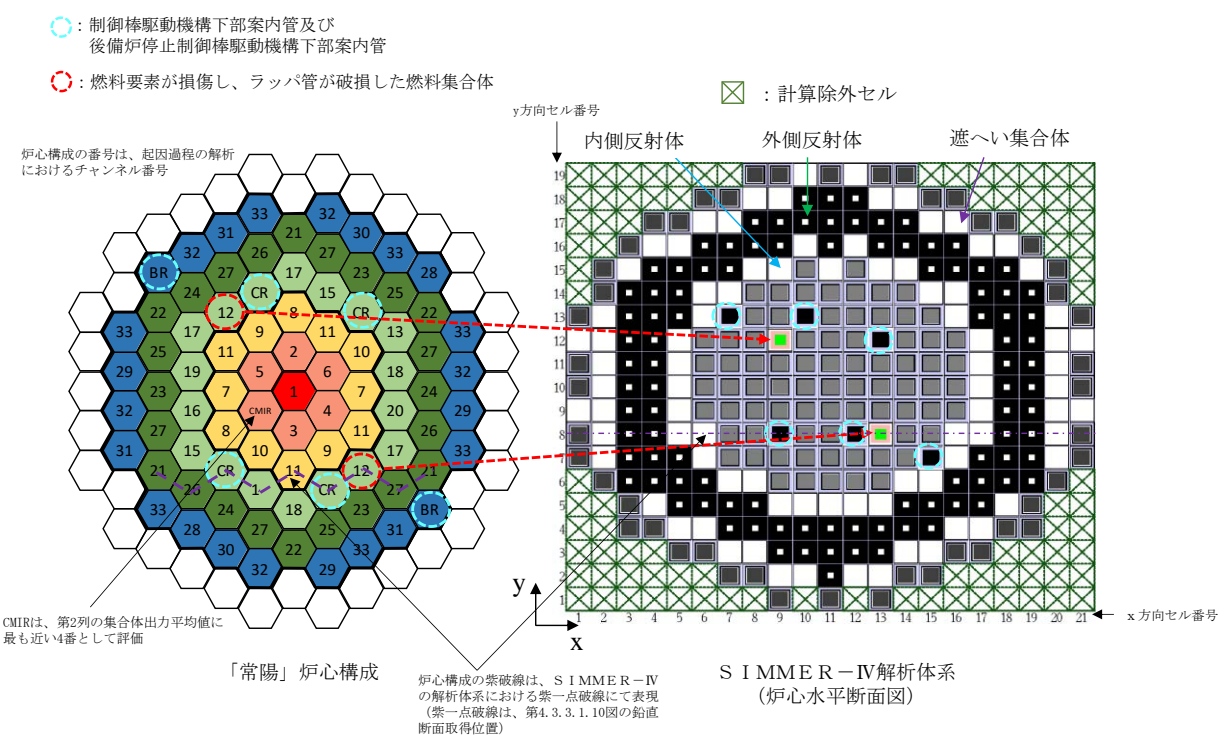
：制御棒駆動機構下部案内管及び
後備炉停止制御棒駆動機構下部案内管

：燃料要素が損傷し、ラッパ管が破損した燃料集合体

：計算除外セル

y方向セル番号

内側反射体

外側反射体

遮へい集合体

炉心構成の番号は、起因過程の解析におけるチャンネル番号

33 32 31 21 30 32 26 27 33 BR 27 17 23 28 CR 24 15 25 22 12 CR 8 22 9 11 33 17 13 25 11 2 10 27 33 19 5 6 29 18 1 32 23 7 7 24 4 32 16 20 29 3 CMIR 27 8 11 26 31 10 9 33 15 17 CR 12 21 11 21 23 1 CR 33 27 24 18 23 BR 28 27 25 31 30 22 33 32 29

19 18 17 16 15 14 13 12 11 10 9 8 7 6 5 4 3 2 1

1 2 3 4 5 6 7 8 9 10 11 12 13 14 15 16 17 18 19 20 21

x方向セル番号

y

x

CMIRは、第2列の集合体出力平均値に最も近い4番として評価

「常陽」炉心構成

炉心構成の紫破線は、ＳＩＭＭＥＲ－Ⅳの解析体系における紫一点破線にて表現
（紫一点破線は、第4.3.3.1.10図の鉛直断面取得位置）

ＳＩＭＭＥＲ－Ⅳ解析体系
（炉心水平断面図）